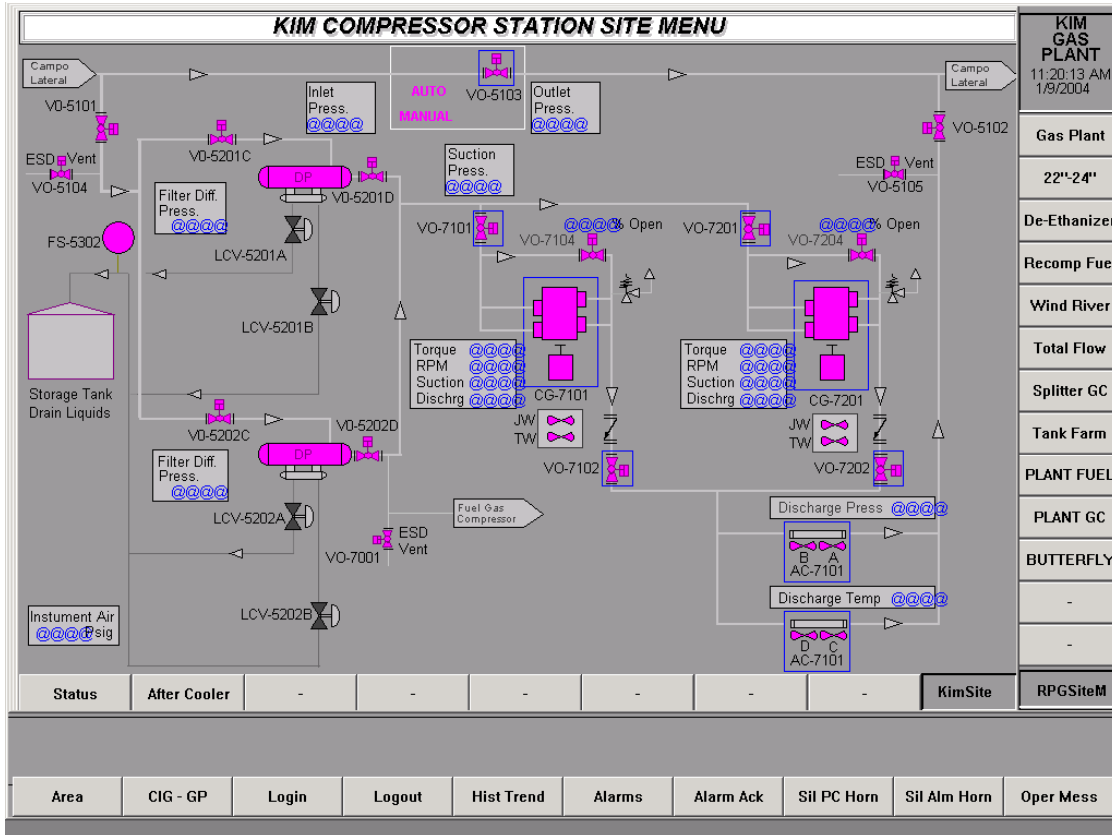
KIM COMPRESSOR STATION SITE MENU

KIM GAS PLANT
11:20:13 AM
1/9/2004

Campo Lateral
VO-5101
ESD Vent
VO-5104
Inlet Press. @@@@
AUTO
MANUAL
VO-5103
Outlet Press. @@@@
Campo Lateral
VO-5102
VO-5201C
DP
VO-5201D
Filter Diff. Press. @@@@
Suction Press. @@@@
ESD Vent
VO-5105
FS-5302
LCV-5201A
LCV-5201B
VO-7101
@@@@% Open
VO-7104
VO-7201
@@@@% Open
VO-7204
Storage Tank Drain Liquids
Torque @@@@
RPM @@@@
Suction @@@@
Dischrg @@@@
CG-7101
Torque @@@@
RPM @@@@
Suction @@@@
Dischrg @@@@
CG-7201
VO-5202C
VO-5202D
DP
Filter Diff. Press. @@@@
JW
TW
VO-7102
JW
TW
VO-7202
LCV-5202A
Fuel Gas Compressor
ESD Vent
VO-7001
Discharge Press @@@@
B A
AC-7101
Discharge Temp @@@@
D C
AC-7101
Instument Air @@@@Psig
LCV-5202B

Gas Plant
22"-24"
De-Ethanizer
Recomp Fue
Wind River
Total Flow
Splitter GC
Tank Farm
PLANT FUEL
PLANT GC
BUTTERFLY
-
-
RPGSiteM

Status
After Cooler
-
-
-
-
-
-
KimSite

Area
CIG - GP
Login
Logout
Hist Trend
Alarms
Alarm Ack
Sil PC Horn
Sil Alm Horn
Oper Mess